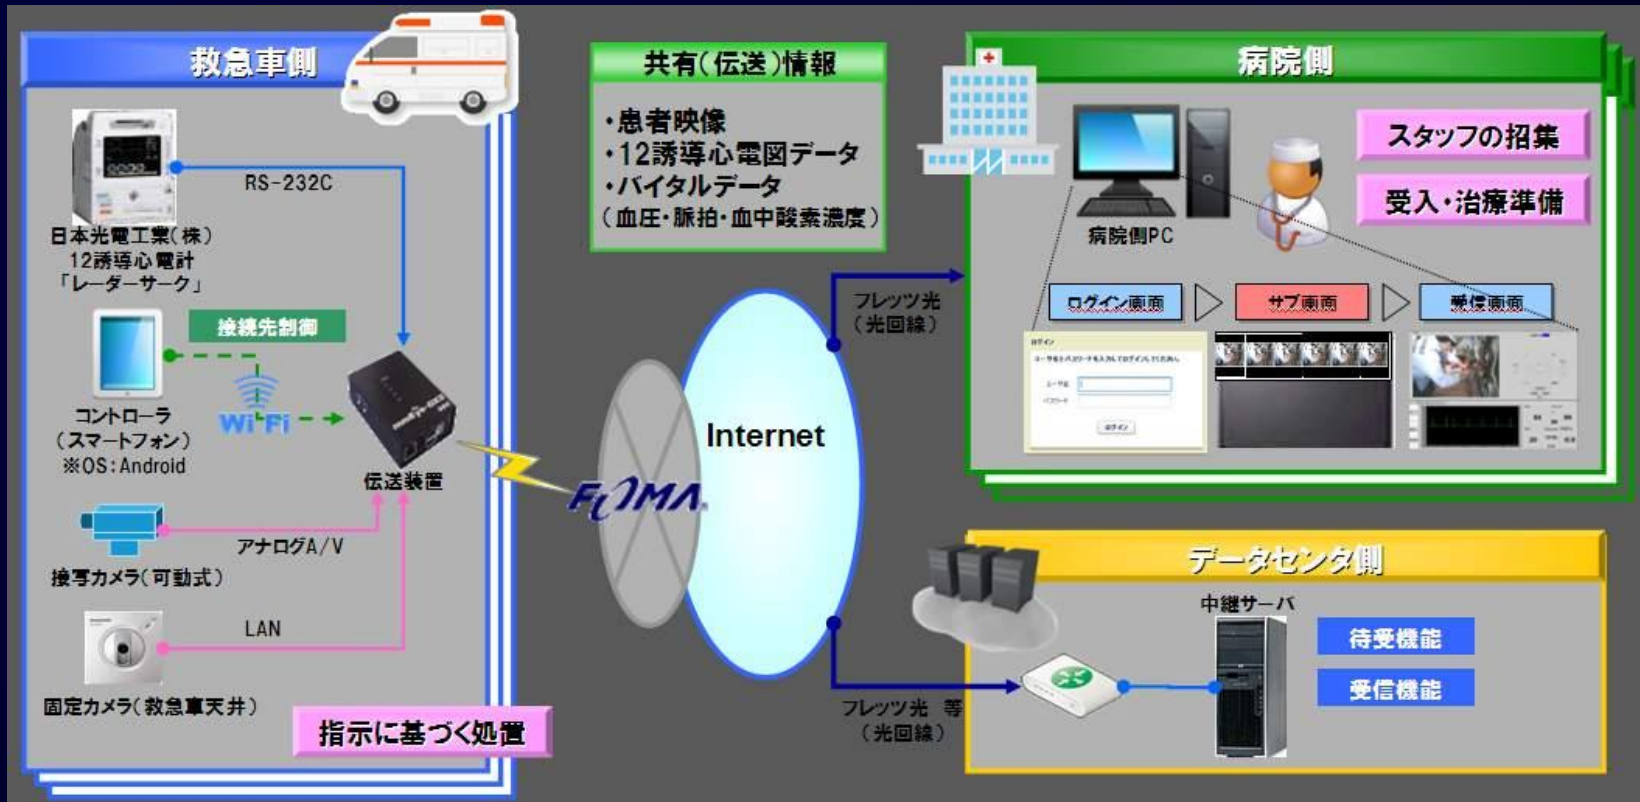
救急車側

日本光電工業(株)
12誘導心電計
「レーダーサーク」

RS-232C

接続先制御

コントローラ
(スマートフォン)
※OS:Android

Wi-Fi

伝送装置

アナログA/V

撮写カメラ(可動式)

LAN

固定カメラ(救急車天井)

指示に基づく処置

共有(伝送)情報

・患者映像
・12誘導心電図データ
・バイタルデータ
(血圧・脈拍・血中酸素濃度)

FOMA

Internet

フレッツ光
(光回線)

フレッツ光 等
(光回線)

病院側

病院側PC

スタッフの招集

受入・治療準備

ログイン画面

サブ画面

受信画面

データセンタ側

中継サーバ

待受機能

受信機能